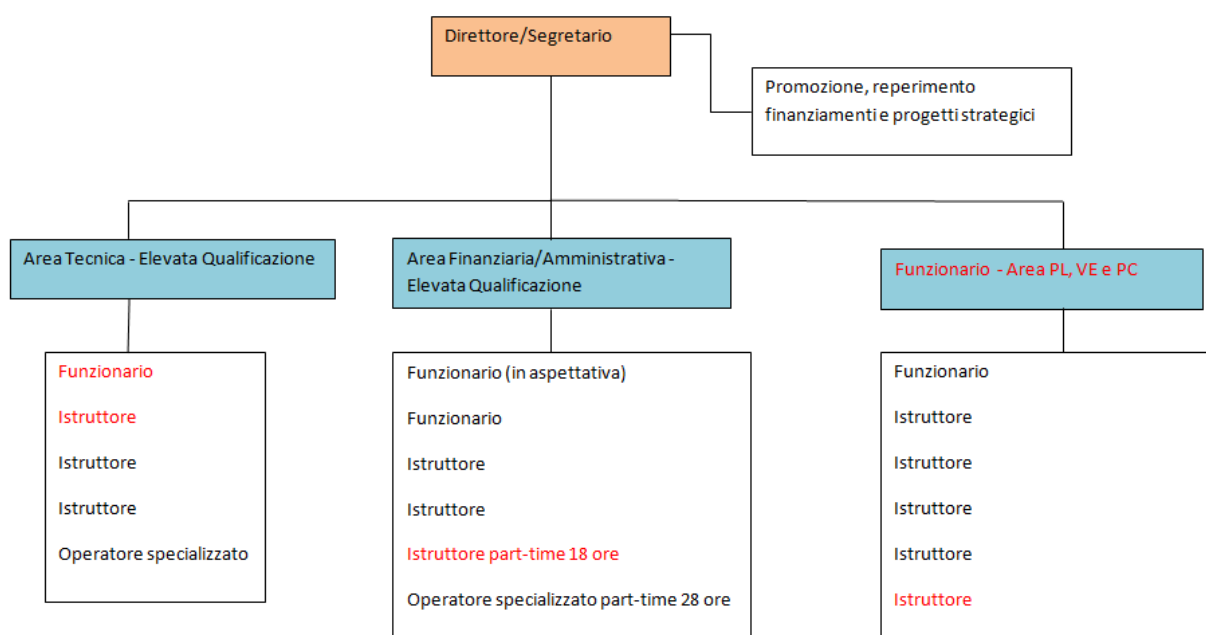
Direttore/Segretario

Promozione, reperimento finanziamenti e progetti strategici

Area Tecnica - Elevata Qualificazione

Funzionario
Istruttore
Istruttore
Istruttore
Operatore specializzato

Area Finanziaria/Amministrativa - Elevata Qualificazione

Funzionario (in aspettativa)
Funzionario
Istruttore
Istruttore
Istruttore part-time 18 ore
Operatore specializzato part-time 28 ore

Funzionario - Area PL, VE e PC

Funzionario
Istruttore
Istruttore
Istruttore
Istruttore
Istruttore